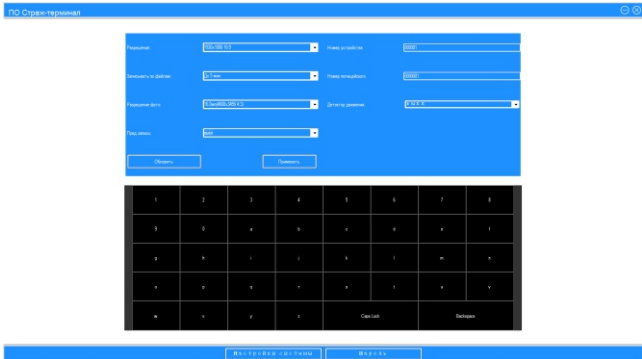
ПО Страж-терминал

Разрешение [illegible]

Записывать по файлам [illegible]

Разрешение фото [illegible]

Пред.запись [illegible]

Номер устройства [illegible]

Номер полицейского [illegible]

Детектор движения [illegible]

Обновить

Применить

| 1 | 2 | 3 | 4 | 5 | 6 | 7 | 8 |
|---|---|---|---|---|---|---|---|
| 9 | 0 | a | b | c | d | e | f |
| g | h | i | j | k | l | m | n |
| o | p | q | r | s | t | u | v |
| w | x | y | z | Caps Lock | | Backspace | |

Настройки системы

Назад